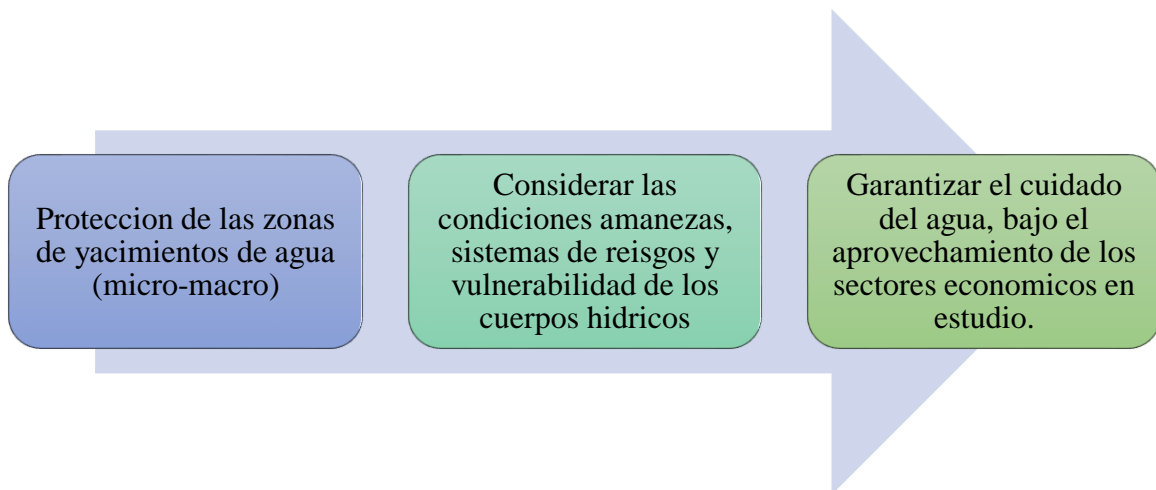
Proteccion de las zonas de yacimientos de agua (micro-macro)

Considerar las condiciones amanezas, sistemas de reisgos y vulnerabilidad de los cuerpos hidricos

Garantizar el cuidado del agua, bajo el aprovechamiento de los sectores economicos en estudio.